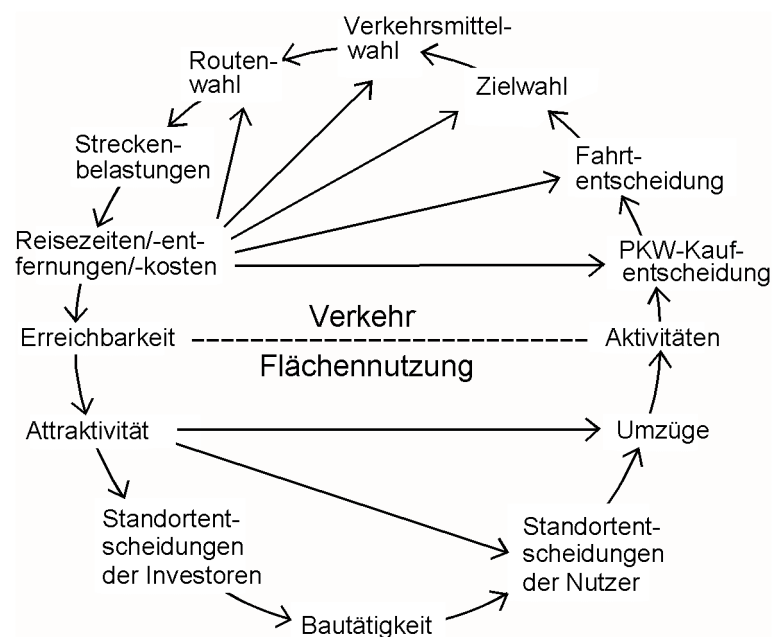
Verkehrsmittelwahl

Routenwahl

Zielwahl

Streckenbelastungen

Fahrtentscheidung

Reisezeiten/-entfernungen/-kosten

PKW-Kaufentscheidung

Verkehr

Erreichbarkeit

Aktivitäten

Flächennutzung

Attraktivität

Umzüge

Standortentscheidungen der Investoren

Standortentscheidungen der Nutzer

Bautätigkeit